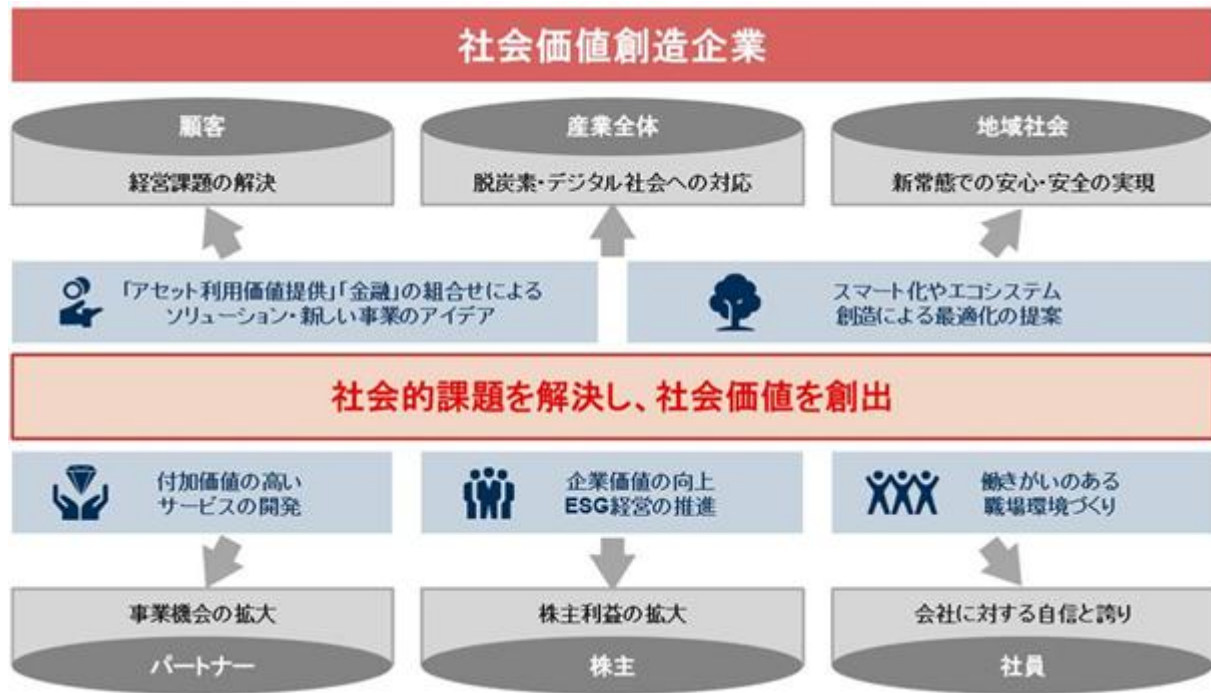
社会価値創造企業

顧客
経営課題の解決

産業全体
脱炭素・デジタル社会への対応

地域社会
新常態での安心・安全の実現

「アセット利用価値提供」「金融」の組合せによるソリューション・新しい事業のアイデア

スマート化やエコシステム創造による最適化の提案

社会的課題を解決し、社会価値を創出

付加価値の高いサービスの開発

企業価値の向上
ESG経営の推進

働きがいのある職場環境づくり

事業機会の拡大
パートナー

株主利益の拡大
株主

会社に対する自信と誇り
社員